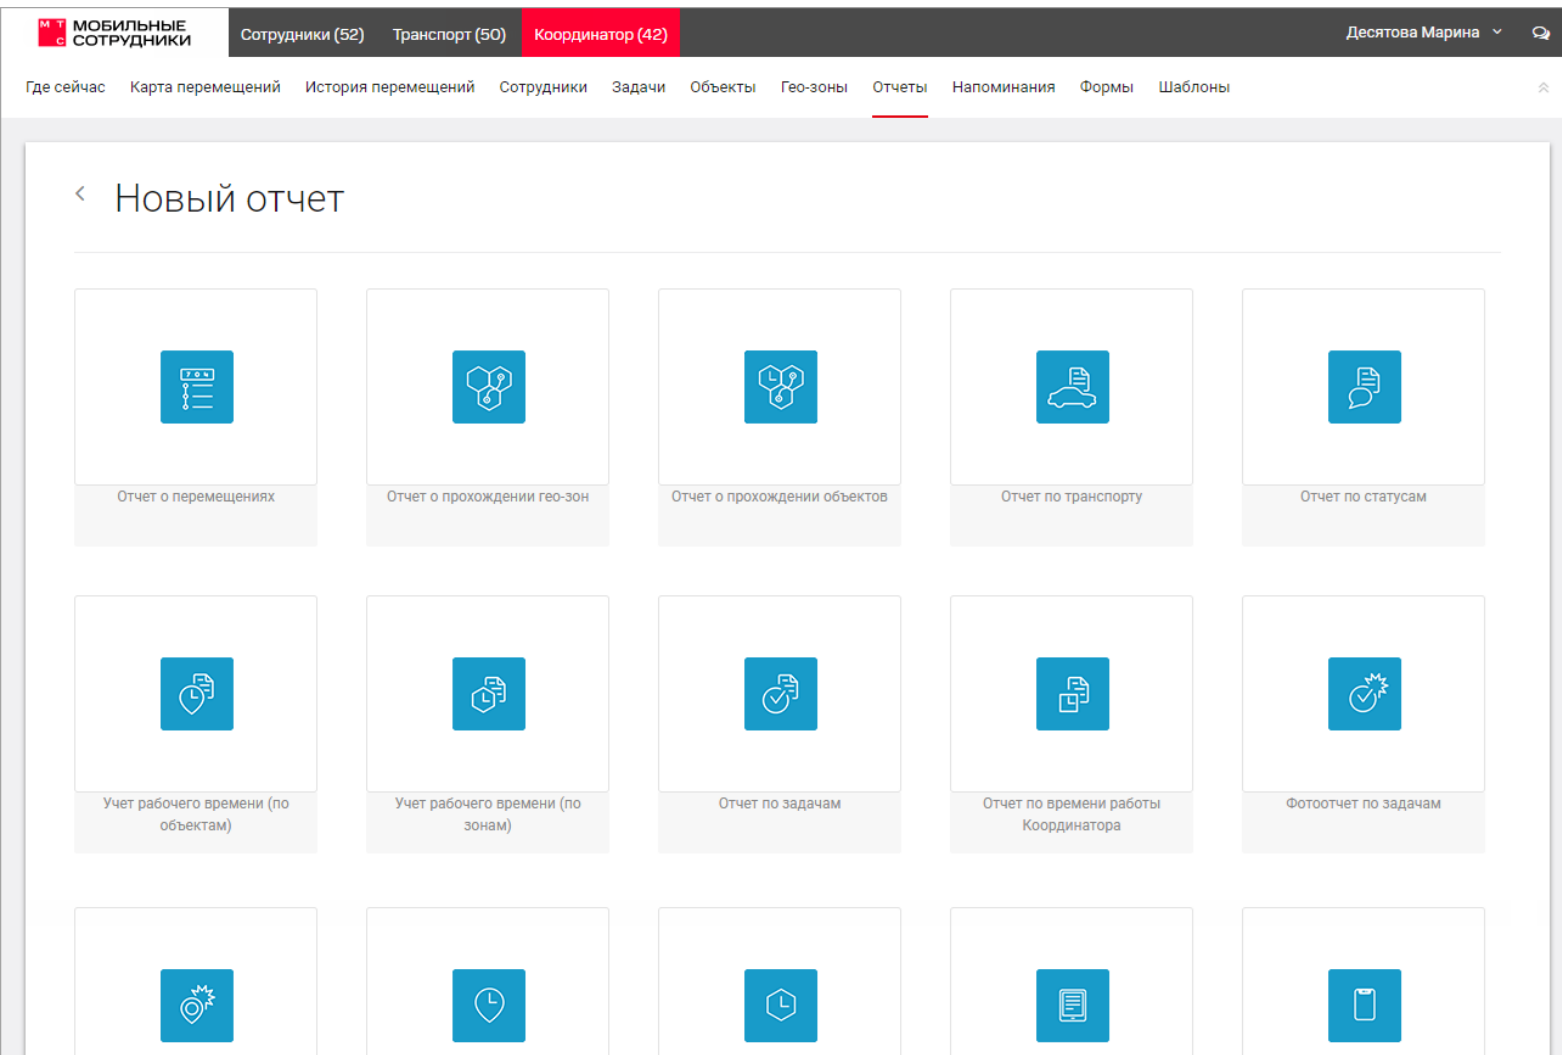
МТС МОБИЛЬНЫЕ СОТРУДНИКИ

Сотрудники (52) Транспорт (50) Координатор (42)

Десятова Марина

Где сейчас Карта перемещений История перемещений Сотрудники Задачи Объекты Гео-зоны Отчеты Напоминания Формы Шаблоны

Новый отчет

Отчет о перемещениях

Отчет о прохождении гео-зон

Отчет о прохождении объектов

Отчет по транспорту

Отчет по статусам

Учет рабочего времени (по объектам)

Учет рабочего времени (по зонам)

Отчет по задачам

Отчет по времени работы Координатора

Фотоотчет по задачам